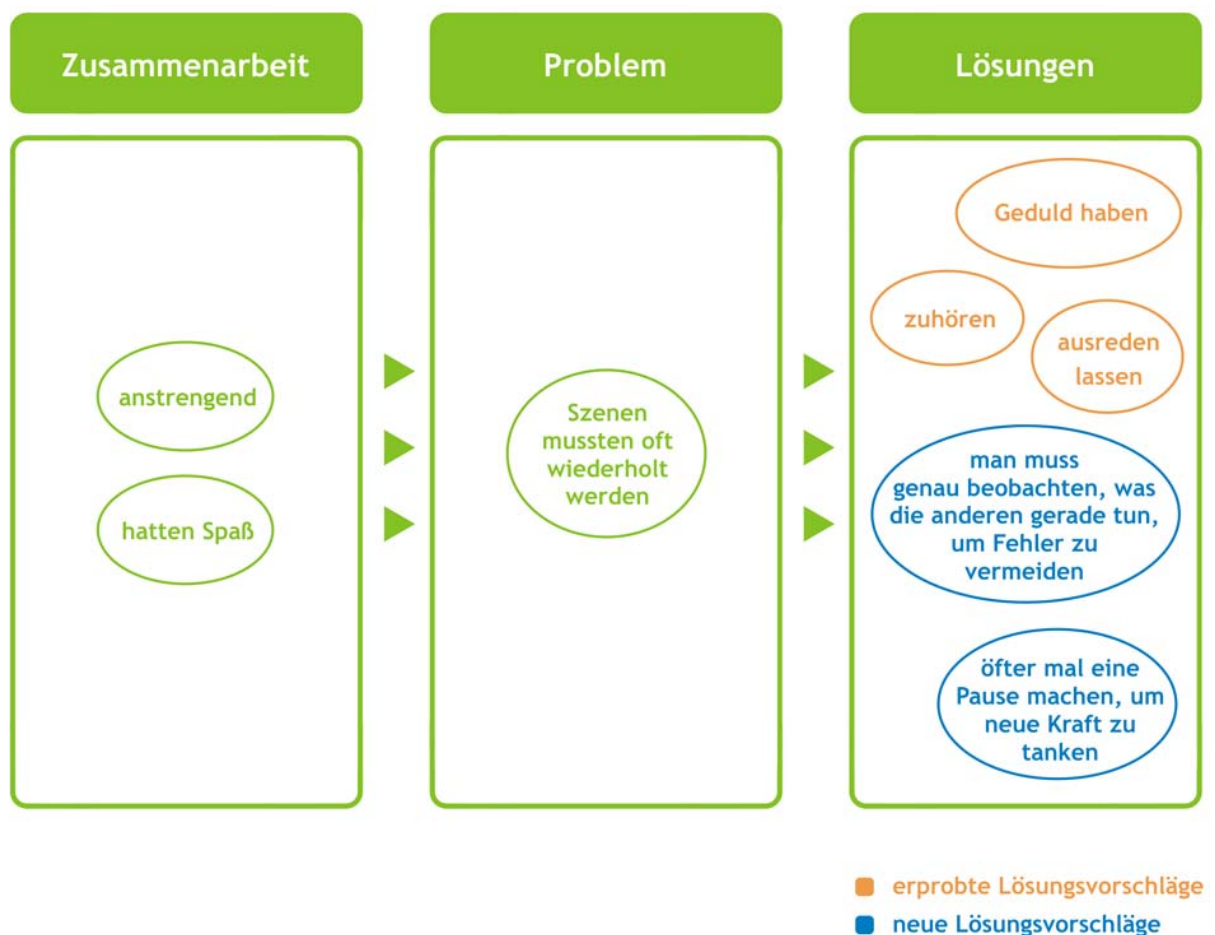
Zusammenarbeit

anstrengend

hatten Spaß

Problem

Szenen mussten oft wiederholt werden

Lösungen

Geduld haben

zuhören

ausreden lassen

man muss genau beobachten, was die anderen gerade tun, um Fehler zu vermeiden

öfter mal eine Pause machen, um neue Kraft zu tanken

erprobte Lösungsvorschläge

neue Lösungsvorschläge